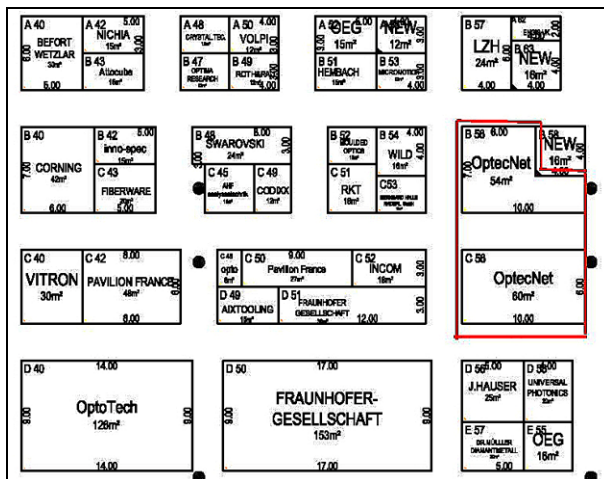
A 40
BEFORT WETZLAR
30m²
6.00
5.00

A 42 5.00
NICHIA
15m²
3.00

B 43
Attocube
15m²

A 48
CRYSTALTEC

B 47
OPTIMA RESEARCH

A 50 4.00
VOLPI
12m²

B 49
ROTH+HAHN

A 52
OEG
15m²
3.00

B 51
HEMBACH
15m²

4.00
NEW
12m²
3.00

B 53
MICROMOTION
3.00
4.00

B 57
LZH
24m²
4.00

B 63
NEW
16m²
4.00

B 40
CORNING
42m²
7.00
6.00

B 42 5.00
inno-spec
15m²

C 43
FIBERWARE
5.00

B 48 8.00
SWAROVSKI
24m²
3.00

C 45
AMF

C 49
CODIXX
12m²

B 52
MOULDED OPTICS
15m²

B 54 4.00
WILD
16m²
4.00

C 51
RKT
16m²

C53

B 56 6.00
OptecNet
54m²
7.00
10.00

B 58
NEW
16m²
4.00

C 40
VITRON
30m²

C 42 8.00
PAVILION FRANCE
48m²
6.00
8.00

C 48
opto

C 50 9.00
Pavillon France
27m²

C 52
INCOM
18m²
3.00

D 49
AIXTOOLING
15m²

D 51
FRAUNHOFER GESELLSCHAFT
12.00
3.00

C 56
OptecNet
60m²
6.00
10.00

D 40 14.00
OptoTech
126m²
9.00
9.00
14.00

D 50 17.00
FRAUNHOFER-GESELLSCHAFT
153m²
9.00
17.00

D 56 5.00
J.HAUSER
25m²

D 58
UNIVERSAL PHOTONICS

E 57
DR.MÖLLER DIAMANTMETALL

E 55
OEG
16m²
5.00